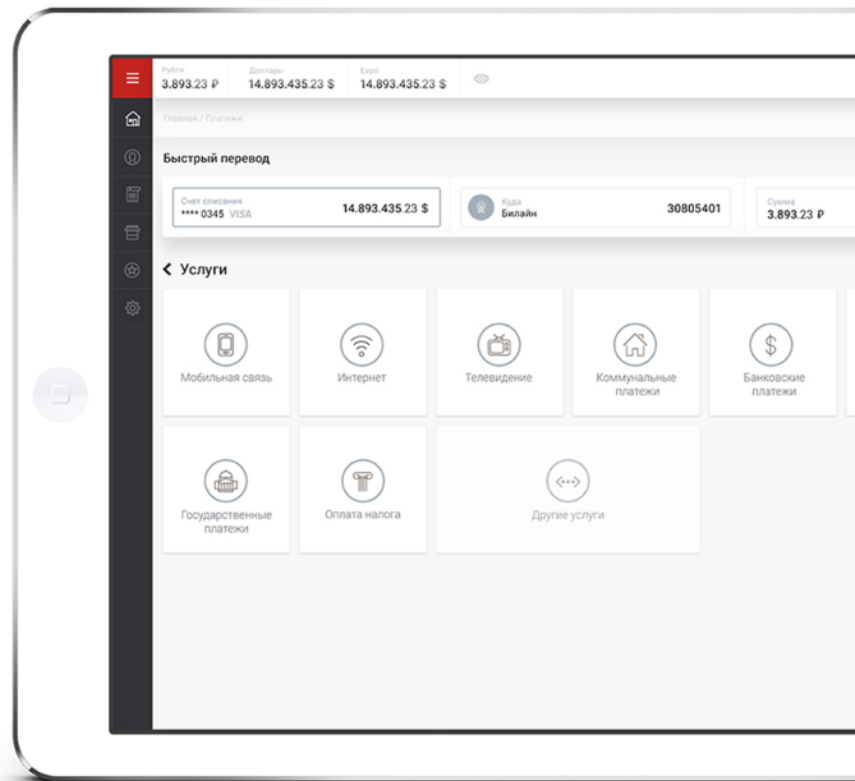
Рубли
3.893.23 ₽

Доллары
14.893.435.23 $

Евро
14.893.435.23 $

Главная / Платежи

Быстрый перевод

Счет списания
**** 0345 VISA
14.893.435.23 $

Куда
Билайн
30805401

Сумма
3.893.23 ₽

< Услуги

Мобильная связь

Интернет

Телевидение

Коммунальные платежи

Банковские платежи

Государственные платежи

Оплата налога

Другие услуги